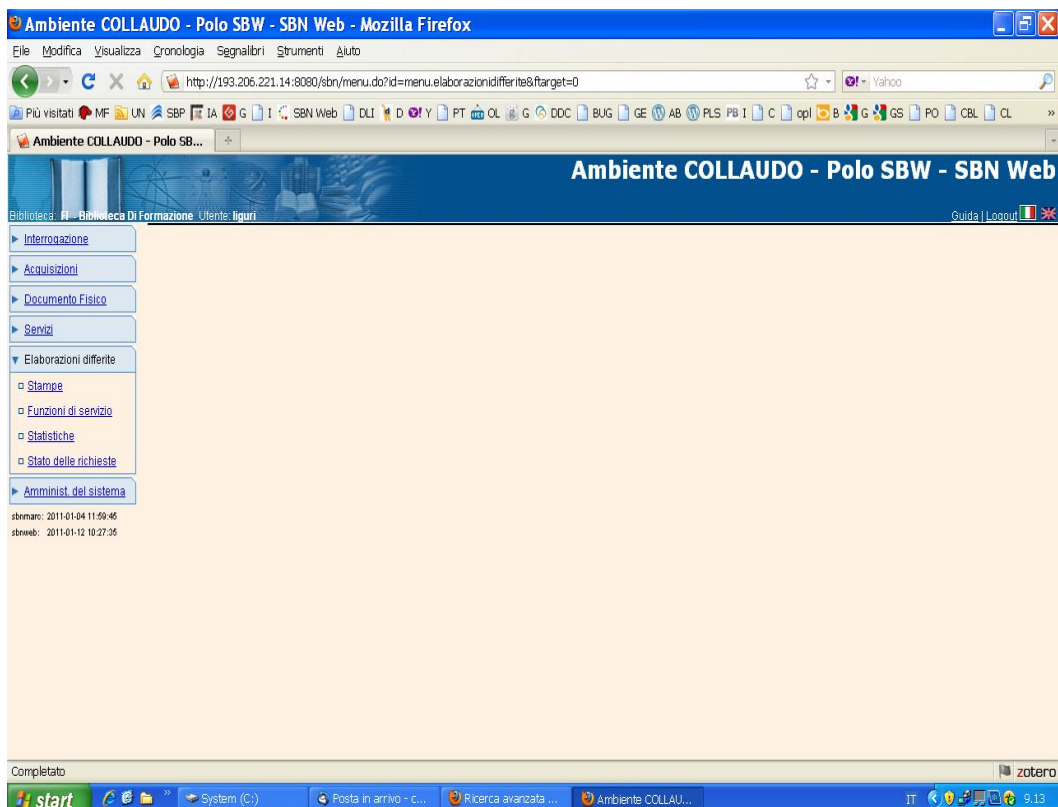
Ambiente COLLAUDO - Polo SBW - SBN Web - Mozilla Firefox

File Modifica Visualizza Cronologia Segnalibri Strumenti Aiuto

http://193.206.221.14:8080/sbn/menu.do?id=menu.elaborazionidifferite&ftarget=0

Yahoo

Più visitati MF UN SBP IA G I SBN Web DLI D Y PT OL G DDC BUG GE AB PLS PB I C opl B G GS PO CBL CL

Ambiente COLLAUDO - Polo SB...

Ambiente COLLAUDO - Polo SBW - SBN Web

Biblioteca: FI - Biblioteca Di Formazione Utente: liguri

Guida | Logout

Interrogazione

Acquisizioni

Documento Fisico

Servizi

Elaborazioni differite

Stampe

Funzioni di servizio

Statistiche

Stato delle richieste

Amminist. del sistema

sbnmarc: 2011-01-04 11:59:45
sbnweb: 2011-01-12 10:27:35

Completato

zotero

start

System (C:)

Posta in arrivo - c...

Ricerca avanzata ...

Ambiente COLLAU...

IT

9.13